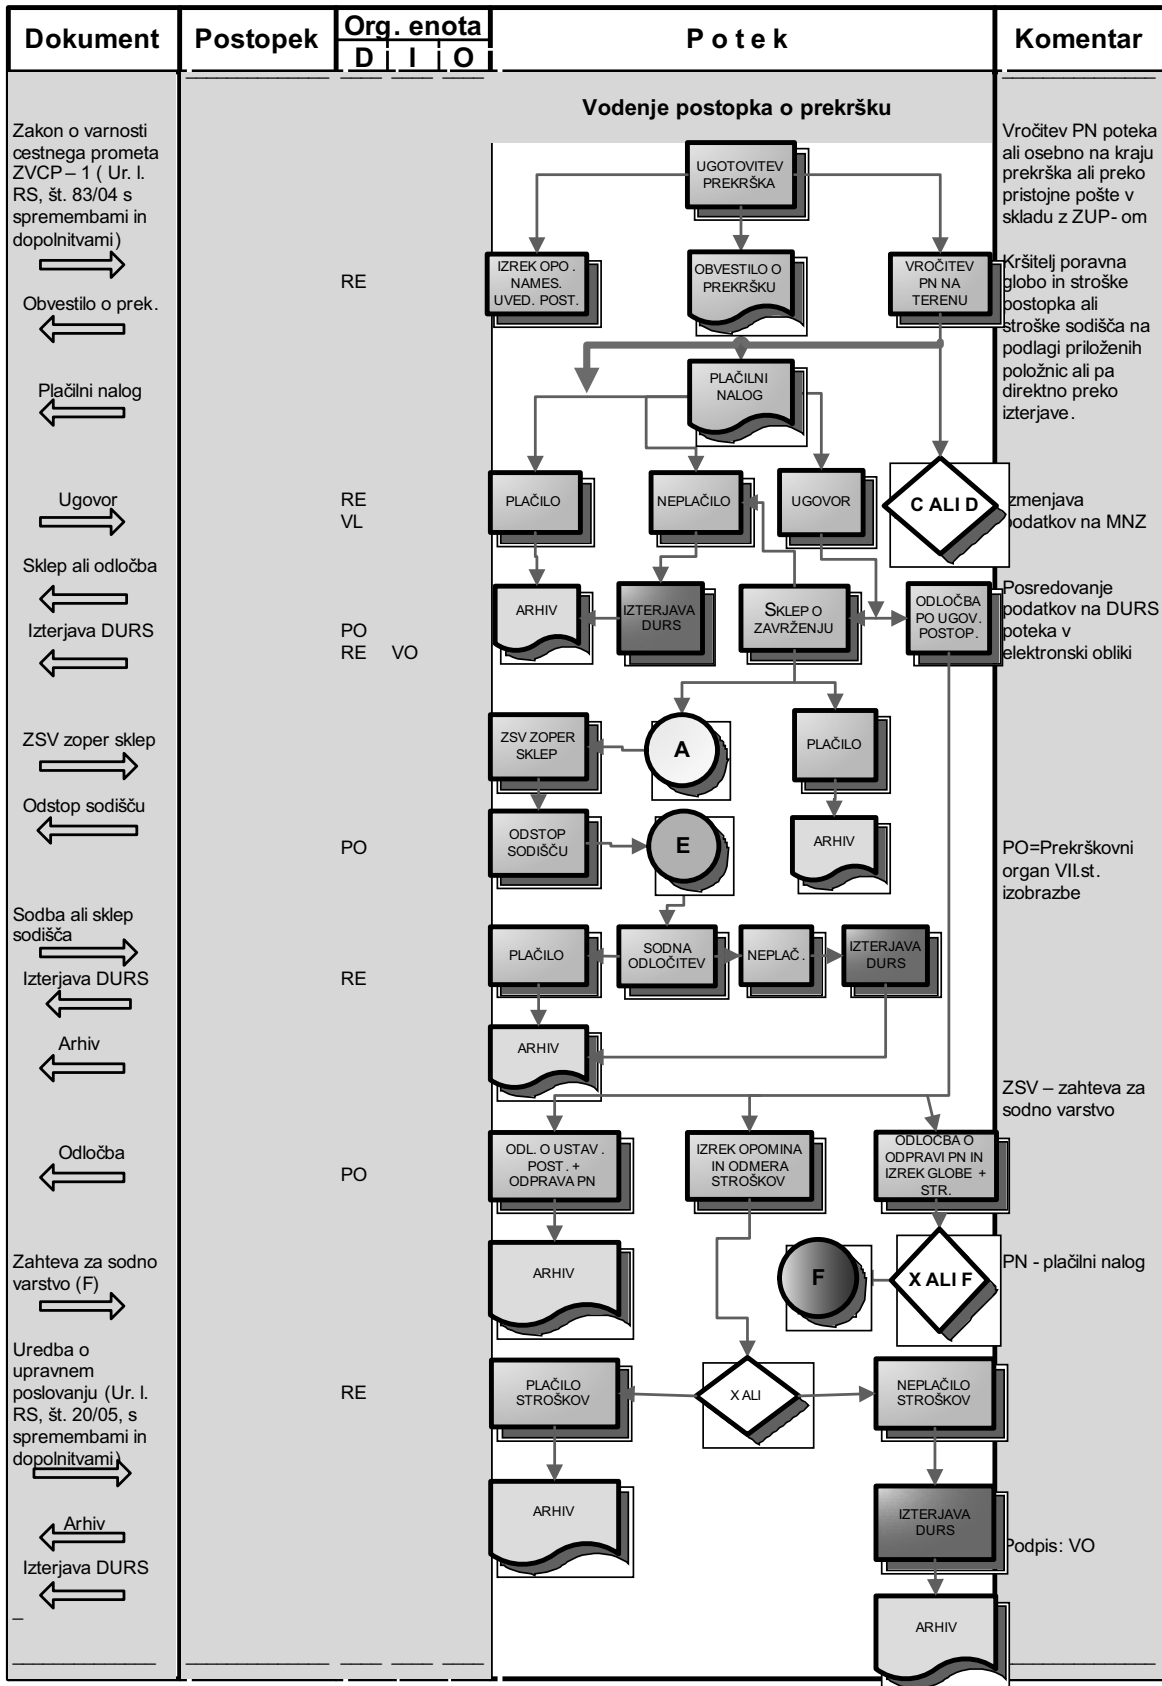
| Dokument | Postopek | Org. enota D I O | P o t e k | Komentar |
|---|---|---|---|---|

Vodenje postopka o prekršku

Zakon o varnosti cestnega prometa ZVCP – 1 ( Ur. l. RS, št. 83/04 s spremembami in dopolnitvami)

Obvestilo o prek.

Plačilni nalog

Ugovor

Sklep ali odločba

Izterjava DURS

ZSV zoper sklep

Odstop sodišču

Sodba ali sklep sodišča

Izterjava DURS

Arhiv

Odločba

Zahteva za sodno varstvo (F)

Uredba o upravnem poslovanju (Ur. l. RS, št. 20/05, s spremembami in dopolnitvami)

Arhiv

Izterjava DURS

–

RE

RE
VL

PO
RE VO

PO

RE

PO

RE

UGOTOVITEV PREKRŠKA

IZREK OPO . NAMES. UVED. POST.

OBVESTILO O PREKRŠKU

VROČITEV PN NA TERENU

PLAČILNI NALOG

PLAČILO

NEPLAČILO

UGOVOR

C ALI D

ARHIV

IZTERJAVA DURS

SKLEP O ZAVRŽENJU

ODLOČBA PO UGOV. POSTOP.

ZSV ZOPER SKLEP

A

PLAČILO

ODSTOP SODIŠČU

E

ARHIV

PLAČILO

SODNA ODLOČITEV

NEPLAČ .

IZTERJAVA DURS

ARHIV

ODL. O USTAV . POST . + ODPRAVA PN

IZREK OPOMINA IN ODMERA STROŠKOV

ODLOCBA O ODPRAVI PN IN IZREK GLOBE + STR.

ARHIV

F

X ALI F

PLAČILO STROŠKOV

X ALI

NEPLAČILO STROŠKOV

ARHIV

IZTERJAVA DURS

ARHIV

Vročitev PN poteka ali osebno na kraju prekrška ali preko pristojne pošte v skladu z ZUP- om

Kršitelj poravna globo in stroške postopka ali stroške sodišča na podlagi priloženih položnic ali pa direktno preko izterjave.

Izmenjava podatkov na MNZ

Posredovanje podatkov na DURS poteka v elektronski obliki

PO=Prekrškovni organ VII.st. izobrazbe

ZSV – zahteva za sodno varstvo

PN - plačilni nalog

Podpis: VO